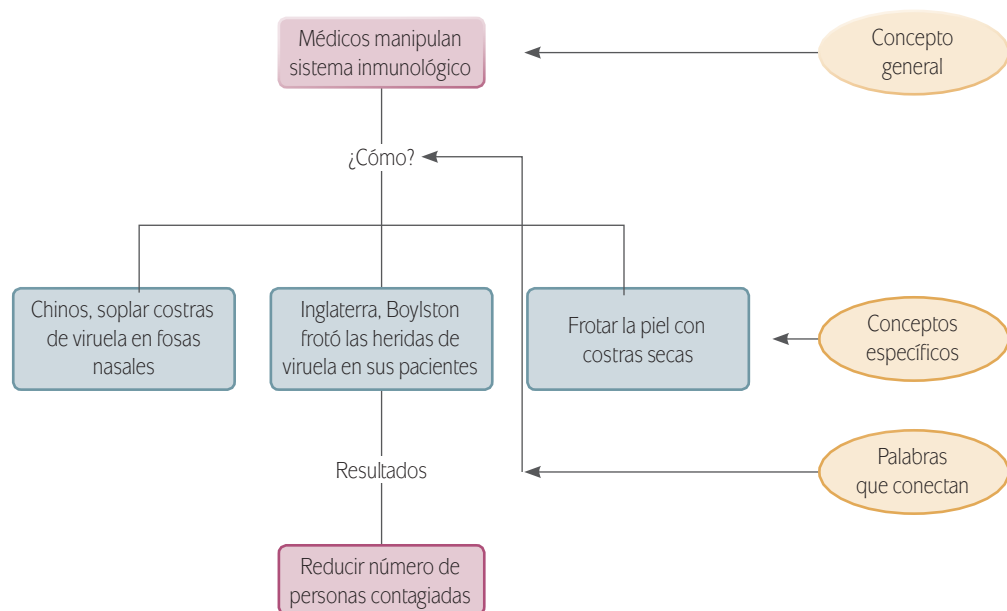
Médicos manipulan sistema inmunológico

Concepto general

¿Cómo?

Chinos, soplar costras de viruela en fosas nasales

Inglaterra, Boylston frotó las heridas de viruela en sus pacientes

Frotar la piel con costras secas

Conceptos específicos

Resultados

Palabras que conectan

Reducir número de personas contagiadas